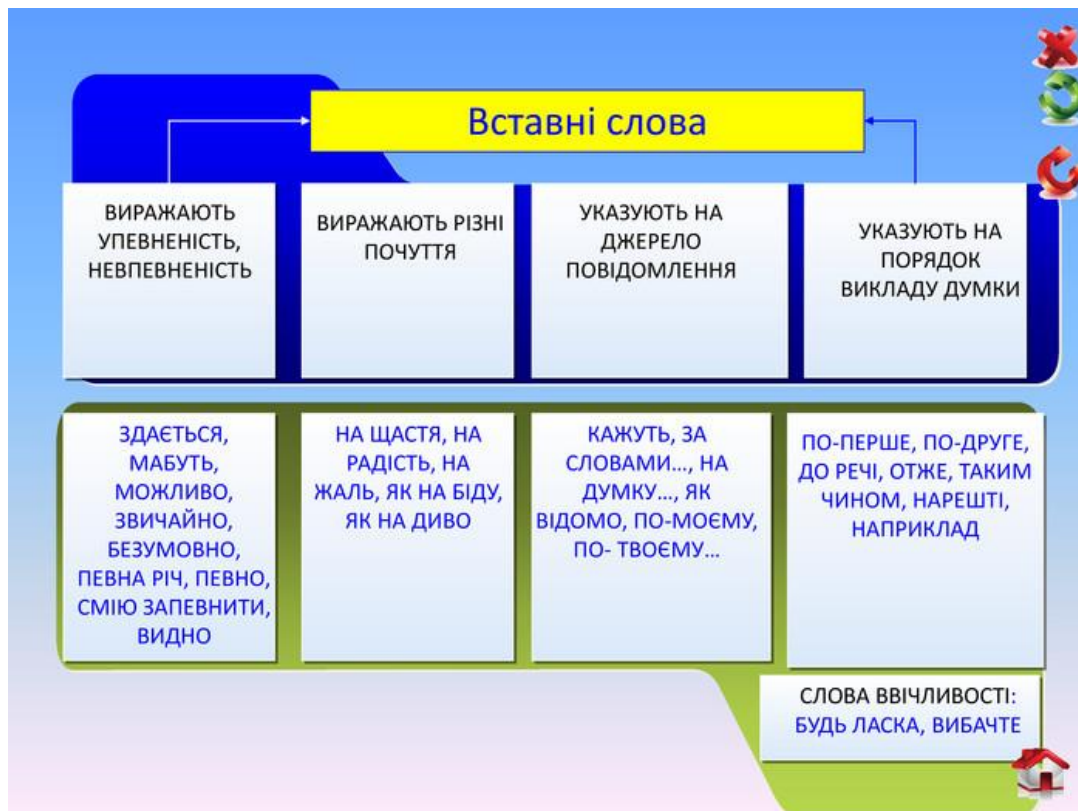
Вставні слова

| ВИРАЖАЮТЬ УПЕВНЕНІСТЬ, НЕВПЕВНЕНІСТЬ | ВИРАЖАЮТЬ РІЗНІ ПОЧУТТЯ | УКАЗУЮТЬ НА ДЖЕРЕЛО ПОВІДОМЛЕННЯ | УКАЗУЮТЬ НА ПОРЯДОК ВИКЛАДУ ДУМКИ |
|---|---|---|---|
| ЗДАЄТЬСЯ, МАБУТЬ, МОЖЛИВО, ЗВИЧАЙНО, БЕЗУМОВНО, ПЕВНА РІЧ, ПЕВНО, СМІЮ ЗАПЕВНИТИ, ВИДНО | НА ЩАСТЯ, НА РАДІСТЬ, НА ЖАЛЬ, ЯК НА БІДУ, ЯК НА ДИВО | КАЖУТЬ, ЗА СЛОВАМИ…, НА ДУМКУ…, ЯК ВІДОМО, ПО-МОЄМУ, ПО- ТВОЄМУ… | ПО-ПЕРШЕ, ПО-ДРУГЕ, ДО РЕЧІ, ОТЖЕ, ТАКИМ ЧИНОМ, НАРЕШТІ, НАПРИКЛАД |

СЛОВА ВВІЧЛИВОСТІ: БУДЬ ЛАСКА, ВИБАЧТЕ